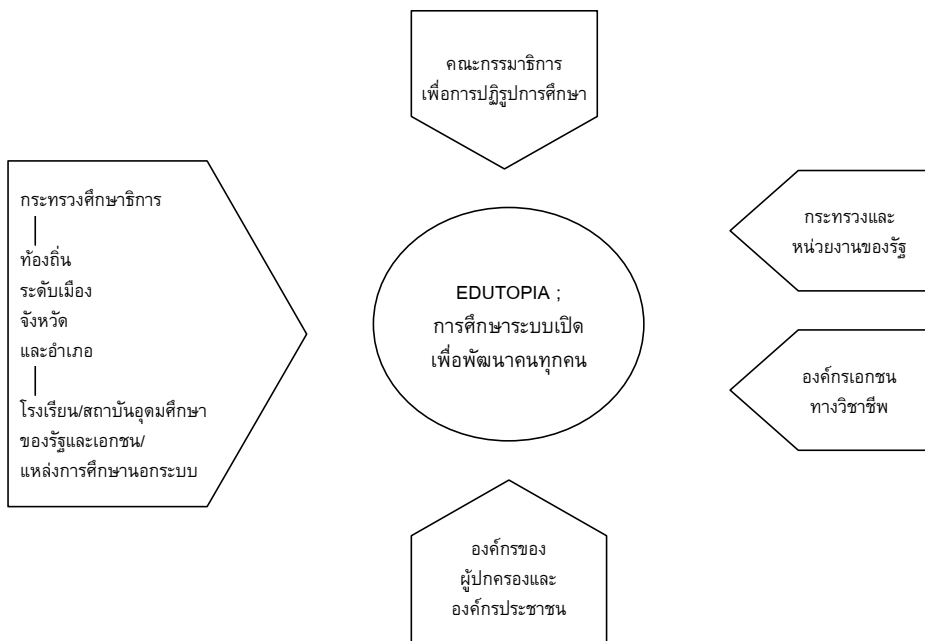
คณะกรรมาธิการ
เพื่อการปฏิรูปการศึกษา

กระทรวงศึกษาธิการ

ท้องถิ่น
ระดับเมือง
จังหวัด
และอำเภอ

โรงเรียน/สถาบันอุดมศึกษา
ของรัฐและเอกชน/
แหล่งการศึกษานอกระบบ

EDUTOPIA ;
การศึกษาระบบเปิด
เพื่อพัฒนาคนทุกคน

กระทรวงและ
หน่วยงานของรัฐ

องค์กรเอกชน
ทางวิชาชีพ

องค์กรของ
ผู้ปกครองและ
องค์กรประชาชน